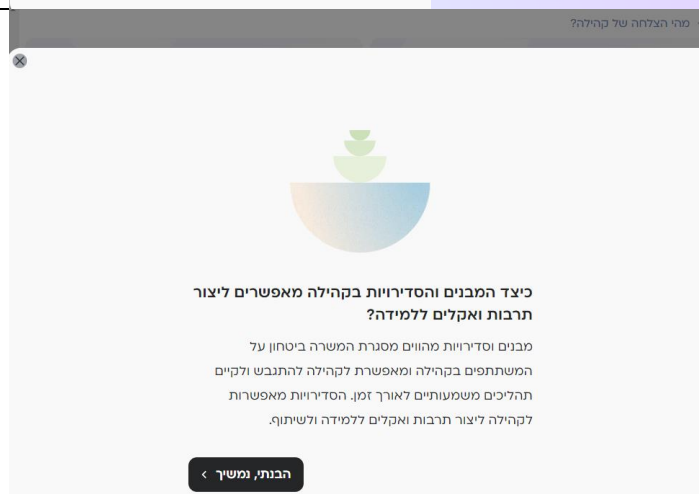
מהי הצלחה של קהילה?

כיצד המבנים והסדירויות בקהילה מאפשרים ליצור תרבות ואקלים ללמידה?

מבנים וסדירויות מהווים מסגרת המשרה ביטחון על המשתתפים בקהילה ומאפשרת לקהילה להתגבש ולקיים תהליכים משמעותיים לאורך זמן. הסדירויות מאפשרות לקהילה ליצור תרבות ואקלים ללמידה ולשיתוף.

הבנתי, נמשיך ›